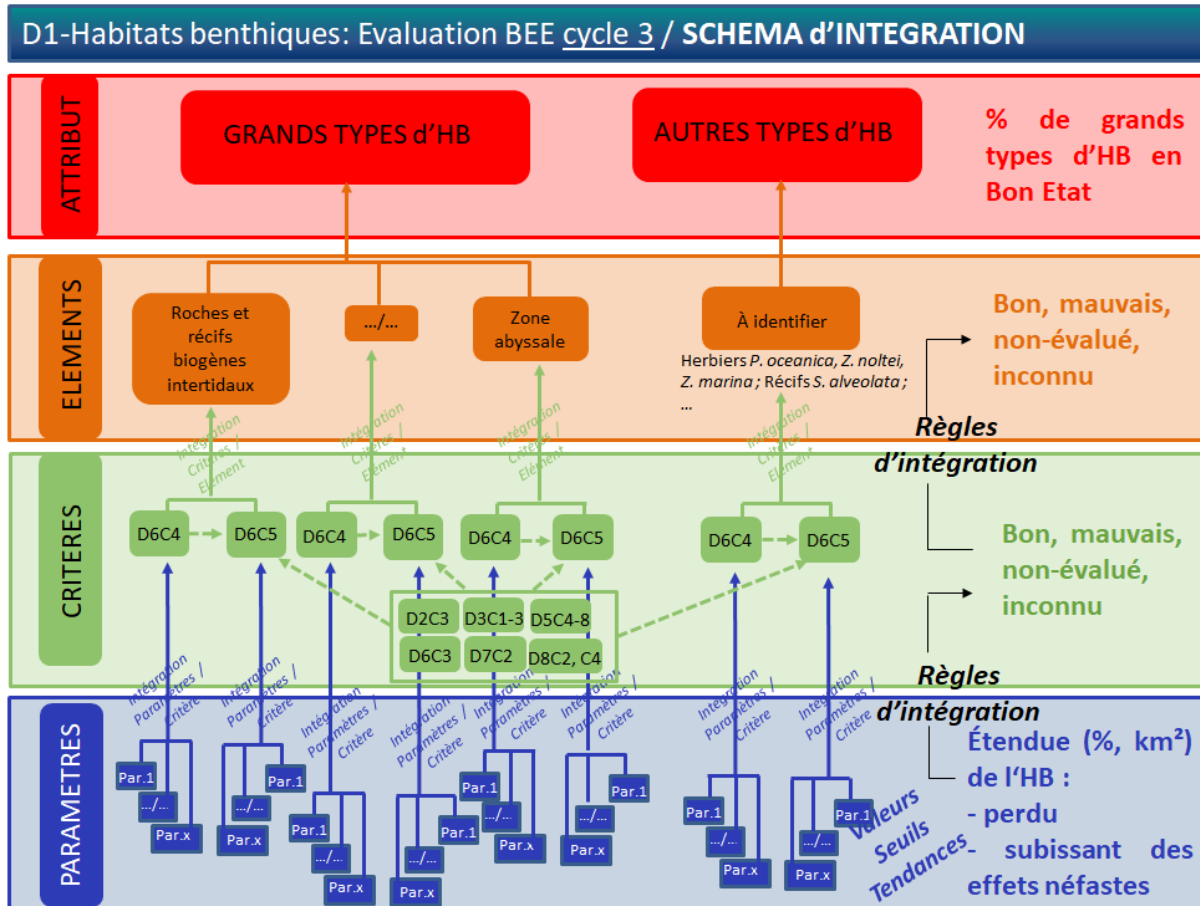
D1-Habitats benthiques: Evaluation BEE cycle 3 / SCHEMA d'INTEGRATION

ATTRIBUT

GRANDS TYPES d'HB

AUTRES TYPES d'HB

% de grands types d'HB en Bon Etat

ELEMENTS

Roches et récifs biogènes intertidaux

.../...

Zone abyssale

À identifier

Herbiers *P. oceanica*, *Z. noltei*, *Z. marina* ; Récifs *S. alveolata* ; ...

Bon, mauvais, non-évalué, inconnu

Intégration Critères / Elément

Intégration Critères / Elément

Intégration Critères / Elément

Intégration Critères / Elément

Règles d'intégration

CRITERES

D6C4 D6C5 D6C4 D6C5 D6C4 D6C5 D6C4 D6C5

D2C3 D3C1-3 D5C4-8

D6C3 D7C2 D8C2, C4

Bon, mauvais, non-évalué, inconnu

Règles d'intégration

PARAMETRES

Intégration Paramètres / Critère

Intégration Paramètres / Critère

Intégration Paramètres / Critère

Intégration Paramètres / Critère

Intégration Paramètres / Critère

Intégration Paramètres / Critère

Intégration Paramètres / Critère

Intégration Paramètres / Critère

Par.1 .../... Par.x

Par.1 .../... Par.x

Par.1 .../... Par.x

Par.1 .../... Par.x

Par.1 .../... Par.x

Par.1 .../... Par.x

Par.1 .../... Par.x

Par.1 .../... Par.x

Valeurs Seuils Tendances

Étendue (%, km²) de l'HB :
- perdu
- subissant des effets néfastes